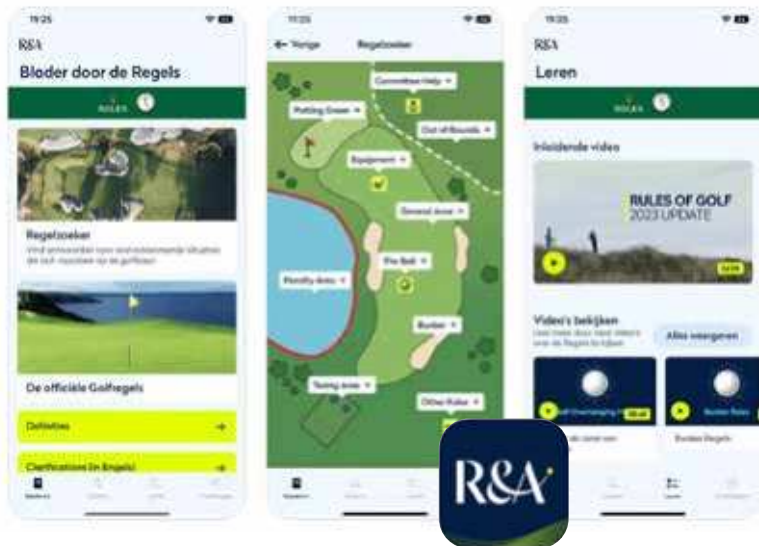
19:25

R&A

Blader door de Regels

ROLEX

Regelzoeker

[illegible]

De officiële Golfregels

Definities →

Clarifications (in Engels) →

19:25

← Vorige

Regelzoeker

Committee Help

Putting Green

Out of Bounds

Equipment

General Areal

Penalty Area

The Ball

Bunker

Teeing Area

Other Rules

19:25

R&A

Leren

ROLEX

Inleidende video

RULES OF GOLF 2023 UPDATE

Video's bekijken

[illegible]

Alles weergeven

Bunker Rules

Bunker Regels

R&A